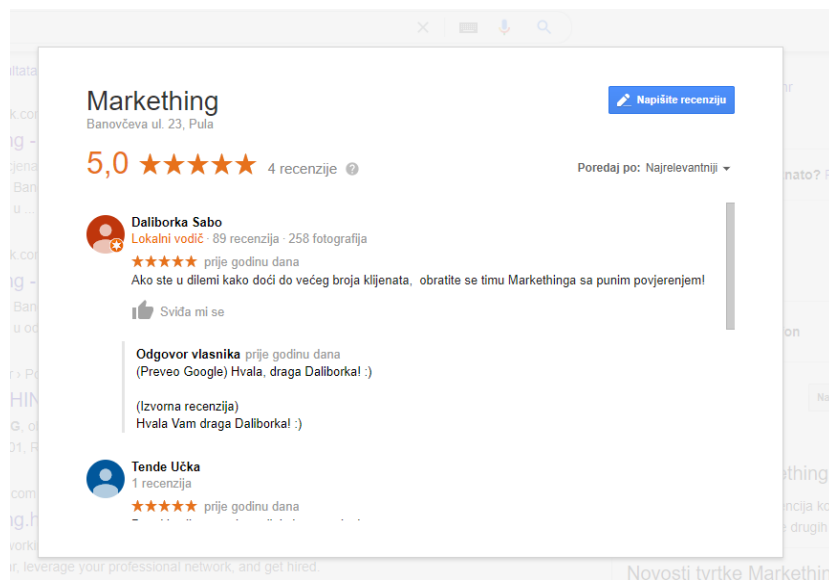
Markething
Banovčeva ul. 23, Pula

Napišite recenziju

5,0 ★★★★★ 4 recenzije

Poredaj po: Najrelevantniji

Daliborka Sabo
Lokalni vodič · 89 recenzija · 258 fotografija
★★★★★ prije godinu dana
Ako ste u dilemi kako doći do većeg broja klijenata, obratite se timu Markethinga sa punim povjerenjem!

Sviđa mi se

Odgovor vlasnika prije godinu dana
(Preveo Google) Hvala, draga Daliborka! :)

(Izvorna recenzija)
Hvala Vam draga Daliborka! :)

Tende Učka
1 recenzija
★★★★★ prije godinu dana
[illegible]

r, leverage your professional network, and get hired.

Novosti tvrtke Markething